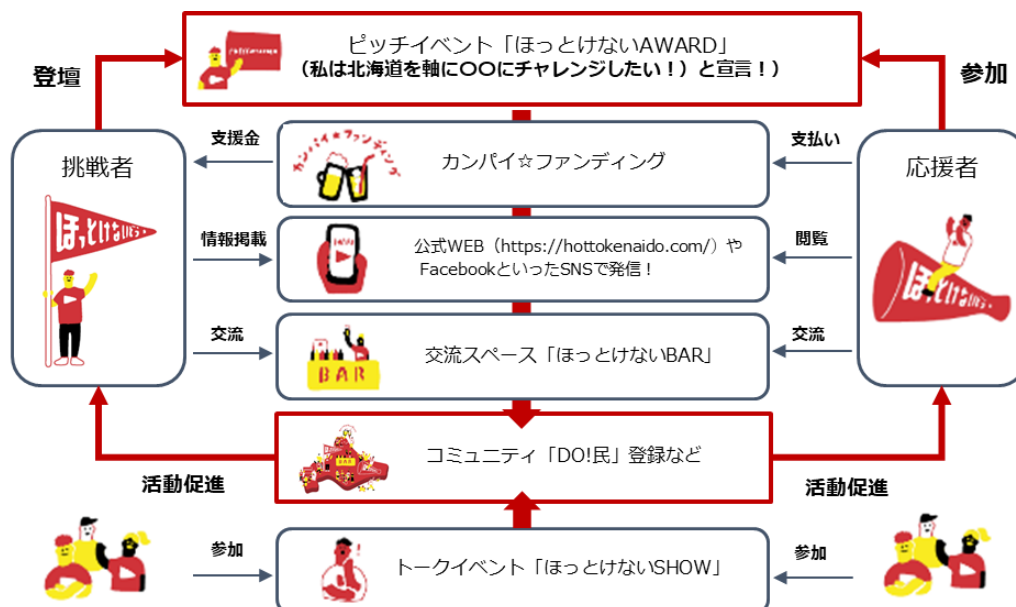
ピッチイベント「ほっとけないAWARD」
（私は北海道を軸に〇〇にチャレンジしたい！）と宣言！）

登壇

参加

挑戦者

ほっとけないどう

支援金

カンパイ☆ファンディング

支払い

応援者

ほっとけないどう

情報掲載

公式WEB（https://hottokenaido.com/）やFacebookといったSNSで発信！

閲覧

交流

BAR

交流スペース「ほっとけないBAR」

交流

コミュニティ「DO!民」登録など

活動促進

活動促進

参加

トークイベント「ほっとけないSHOW」

参加